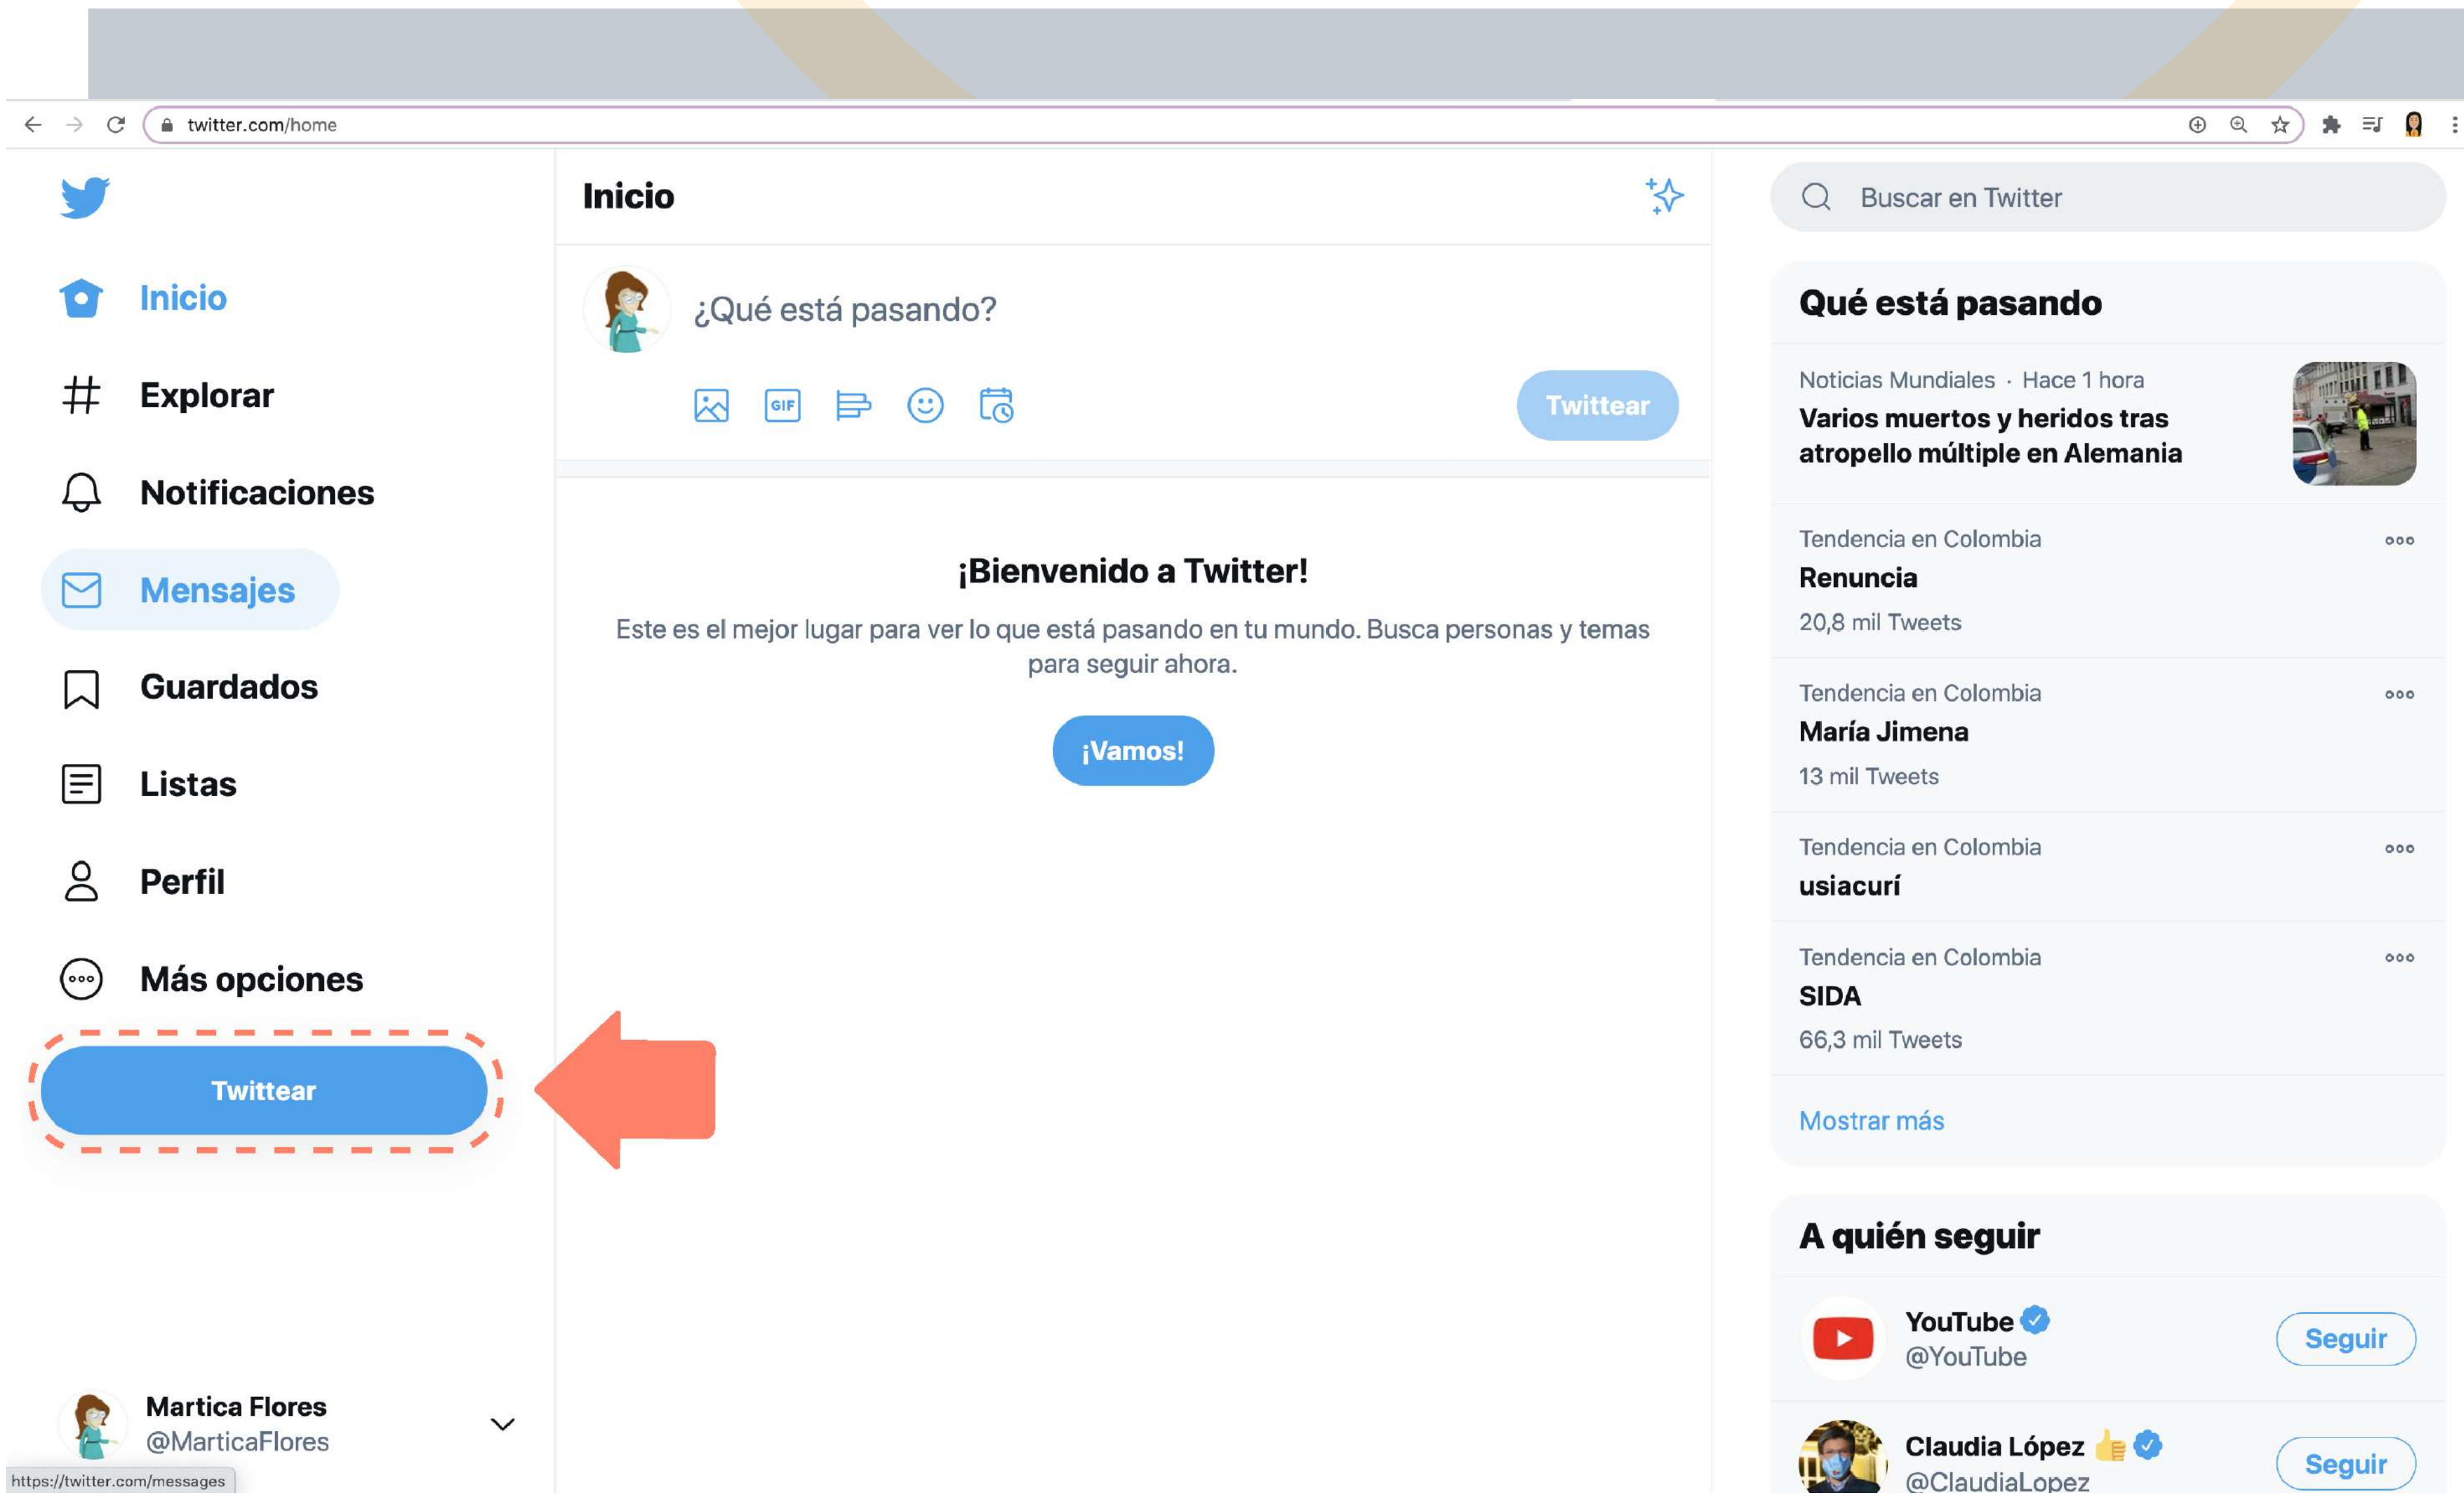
twitter.com/home

Inicio
Explorar
Notificaciones
Mensajes
Guardados
Listas
Perfil
Más opciones
Twittear

Martica Flores
@MarticaFlores

https://twitter.com/messages

Inicio

¿Qué está pasando?

GIF

Twittear

¡Bienvenido a Twitter!

Este es el mejor lugar para ver lo que está pasando en tu mundo. Busca personas y temas para seguir ahora.

¡Vamos!

Buscar en Twitter

Qué está pasando

Noticias Mundiales · Hace 1 hora
Varios muertos y heridos tras atropello múltiple en Alemania

Tendencia en Colombia
Renuncia
20,8 mil Tweets

Tendencia en Colombia
María Jimena
13 mil Tweets

Tendencia en Colombia
usiacurí

Tendencia en Colombia
SIDA
66,3 mil Tweets

Mostrar más

A quién seguir

YouTube
@YouTube
Seguir

Claudia López
@ClaudiaLopez
Seguir